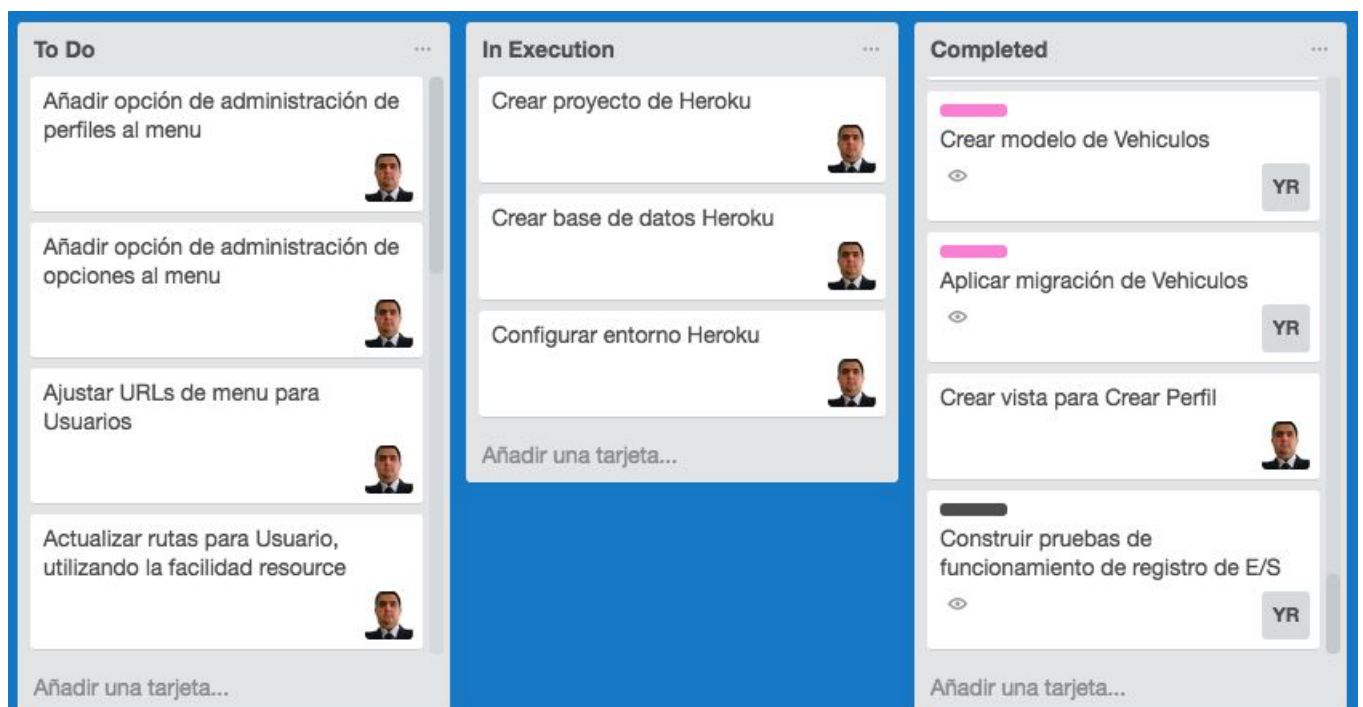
To Do ...

Añadir opción de administración de perfiles al menu

Añadir opción de administración de opciones al menu

Ajustar URLs de menu para Usuarios

Actualizar rutas para Usuario, utilizando la facilidad resource

Añadir una tarjeta...

In Execution ...

Crear proyecto de Heroku

Crear base de datos Heroku

Configurar entorno Heroku

Añadir una tarjeta...

Completed ...

Crear modelo de Vehiculos
YR

Aplicar migración de Vehiculos
YR

Crear vista para Crear Perfil

Construir pruebas de funcionamiento de registro de E/S
YR

Añadir una tarjeta...